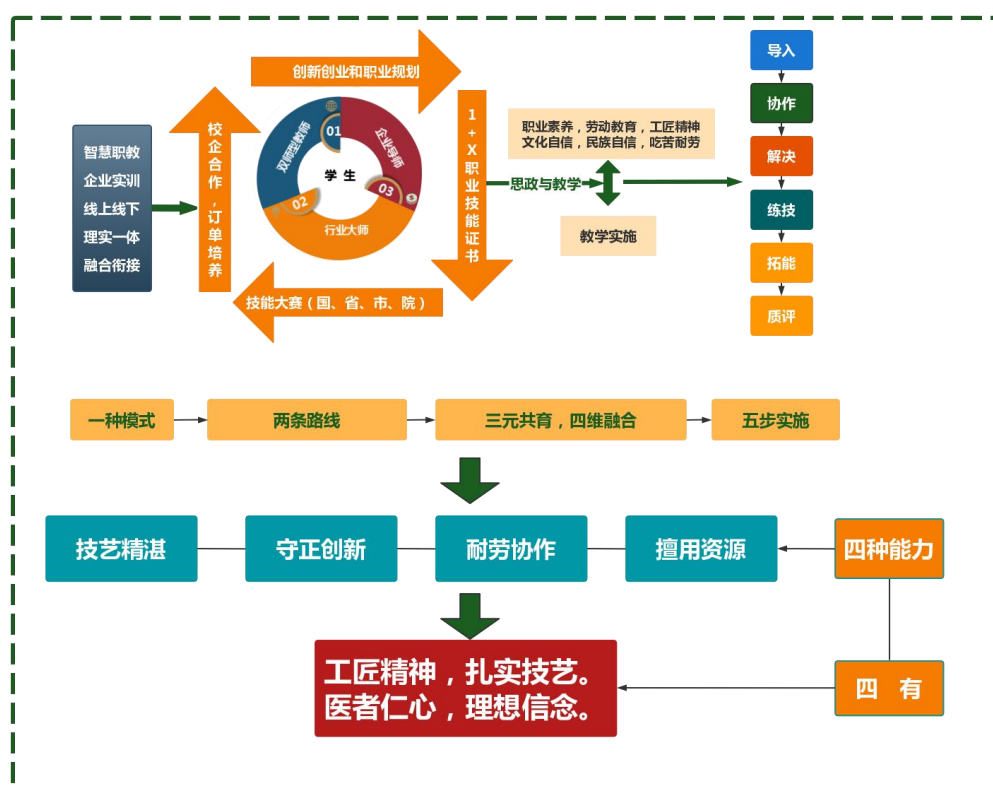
智慧职教
企业实训
线上线下
理实一体
融合衔接

校企合作，订单培养

创新创业和职业规划

01
企业导师
双师型教师
学生
02
03
行业大师

1+X职业技能证书

技能大赛（国、省、市、院）

职业素养，劳动教育，工匠精神
文化自信，民族自信，吃苦耐劳

思政与教学

教学实施

导入
协作
解决
练技
拓能
质评

一种模式
两条路线
三元共育，四维融合
五步实施

技艺精湛
守正创新
耐劳协作
擅用资源
四种能力

工匠精神，扎实技艺。
医者仁心，理想信念。

四 有